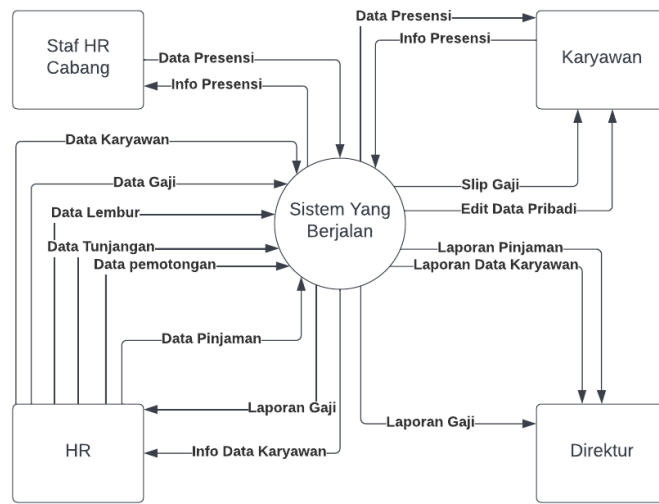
Staf HR Cabang

Data Presensi

Info Presensi

Data Presensi

Info Presensi

Karyawan

Data Karyawan

Data Gaji

Data Lembur

Data Tunjangan

Data pemotongan

Sistem Yang Berjalan

Slip Gaji

Edit Data Pribadi

Laporan Pinjaman

Laporan Data Karyawan

Data Pinjaman

Laporan Gaji

Laporan Gaji

HR

Info Data Karyawan

Direktur